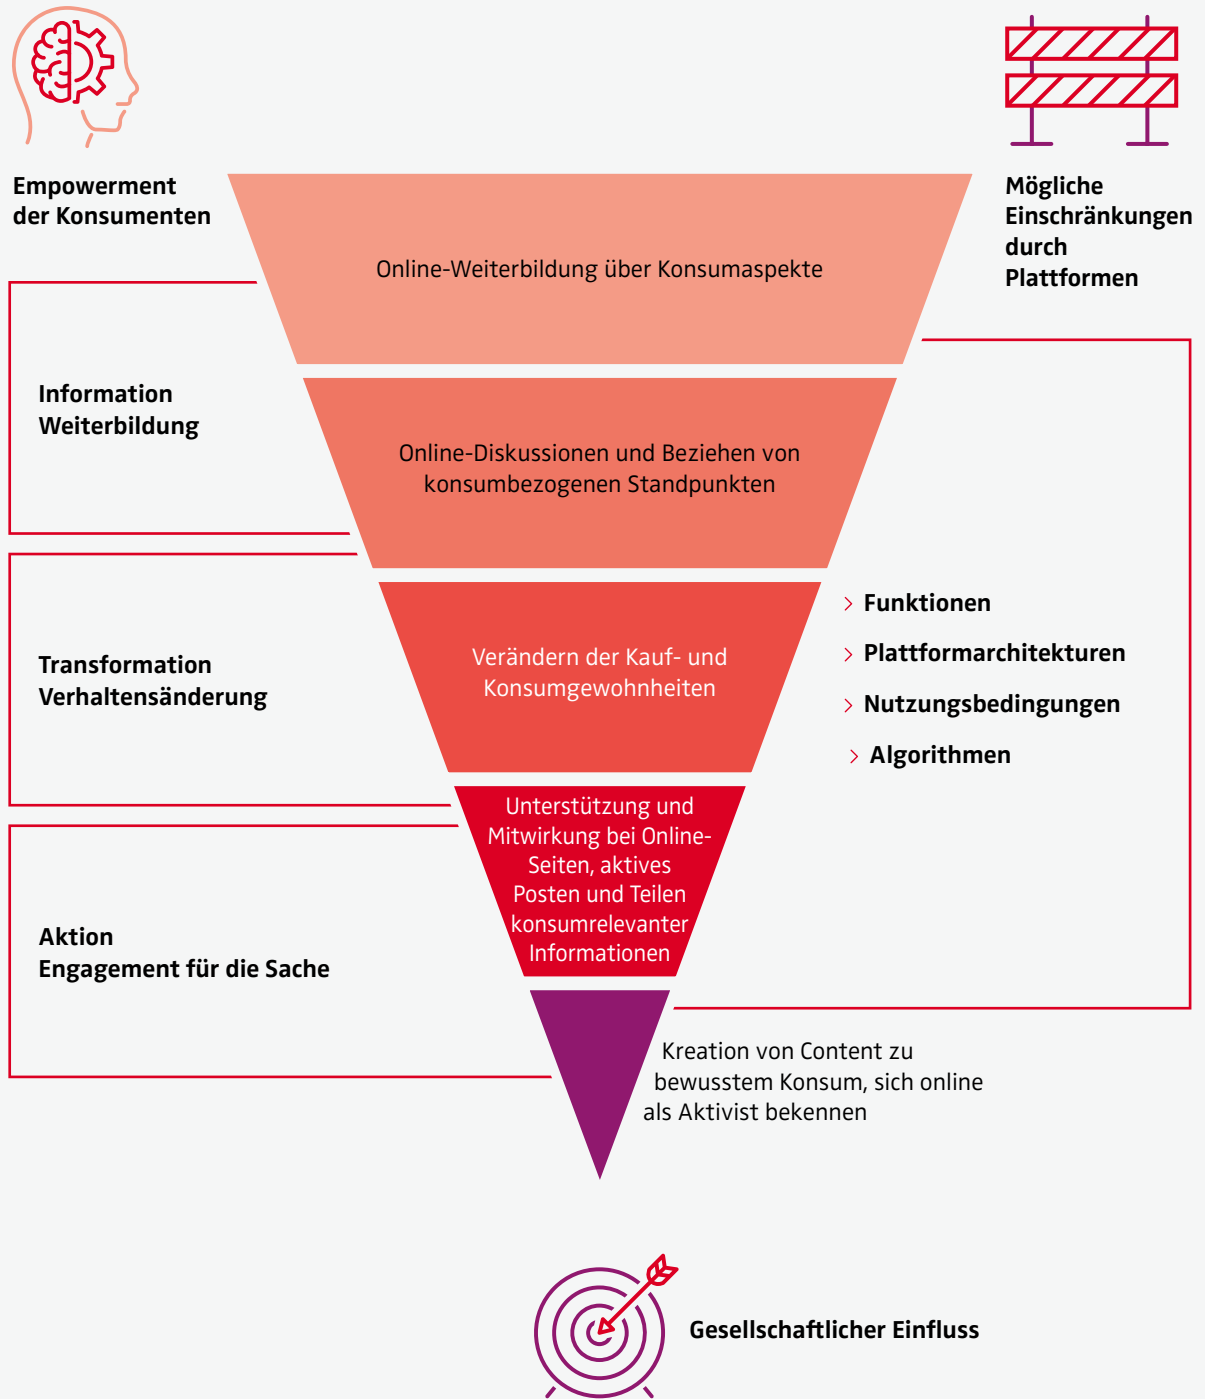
Empowerment der Konsumenten

Mögliche Einschränkungen durch Plattformen

Online-Weiterbildung über Konsumaspekte

Information Weiterbildung

Online-Diskussionen und Beziehen von konsumbezogenen Standpunkten

Transformation Verhaltensänderung

Verändern der Kauf- und Konsumgewohnheiten

› Funktionen
› Plattformarchitekturen
› Nutzungsbedingungen
› Algorithmen

Unterstützung und Mitwirkung bei Online-Seiten, aktives Posten und Teilen konsumrelevanter Informationen

Aktion Engagement für die Sache

Kreation von Content zu bewusstem Konsum, sich online als Aktivist bekennen

Gesellschaftlicher Einfluss